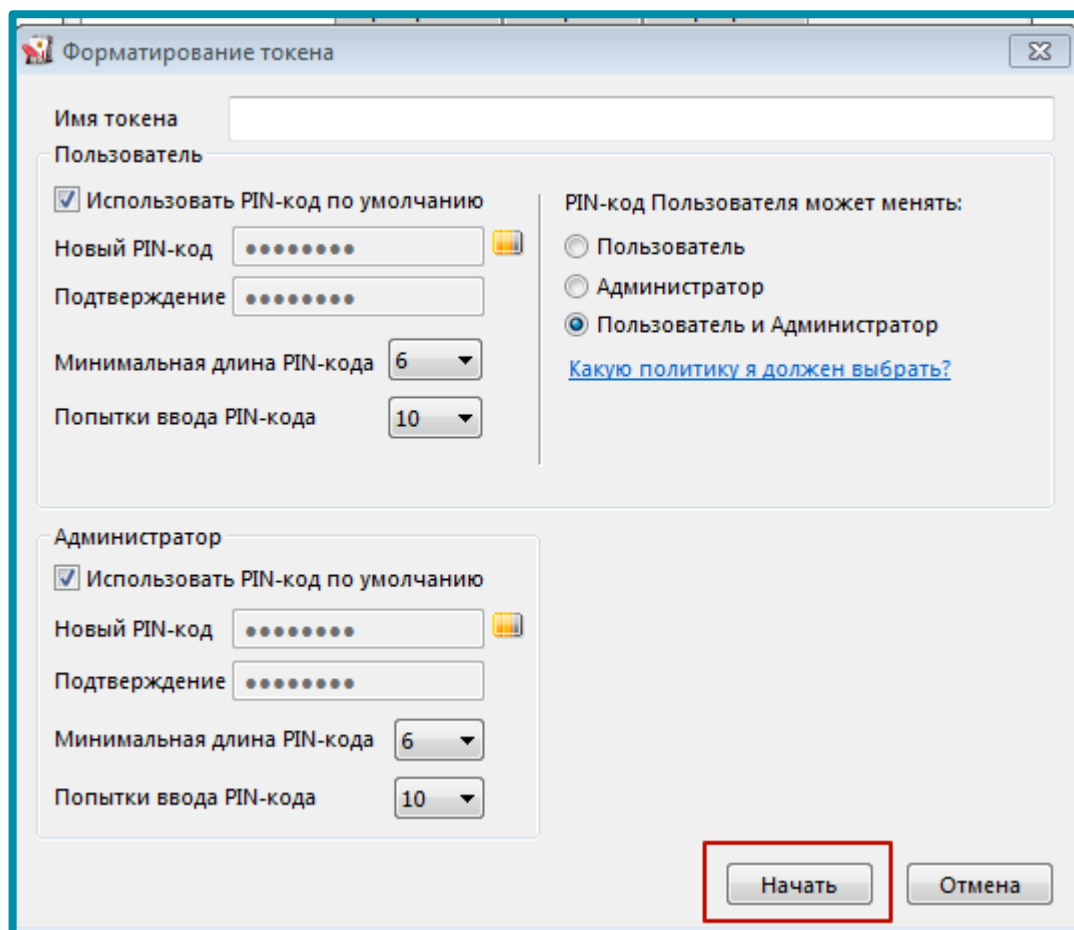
Форматирование токена

Имя токена

Пользователь

Использовать PIN-код по умолчанию

Новый PIN-код ••••••••

Подтверждение ••••••••

Минимальная длина PIN-кода 6

Попытки ввода PIN-кода 10

PIN-код Пользователя может менять:

Пользователь

Администратор

Пользователь и Администратор

Какую политику я должен выбрать?

Администратор

Использовать PIN-код по умолчанию

Новый PIN-код ••••••••

Подтверждение ••••••••

Минимальная длина PIN-кода 6

Попытки ввода PIN-кода 10

Начать

Отмена